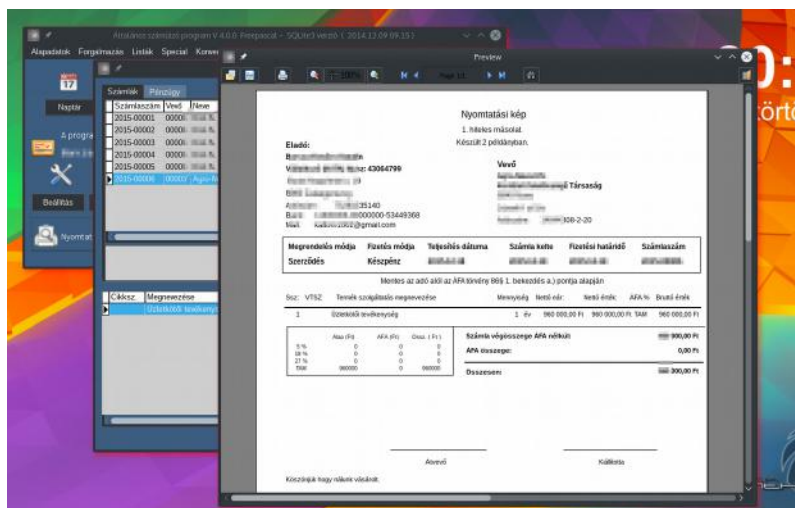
Általános számlázó program V 4.0.0 Freepascal - SQLite3 verzió ( 2014.12.09 09.15 )

Alapadatok Forgalmazás Listák Special Konve

Naptár

A progra

Beállítás

Nyomtat

Számlák Pénztár

| Számlaszám | Vevő | Neve |
|---|---|---|
| 2015-00001 | 0000 | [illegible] |
| 2015-00002 | 0000 | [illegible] |
| 2015-00003 | 0000 | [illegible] |
| 2015-00004 | 0000 | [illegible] |
| 2015-00005 | 0000 | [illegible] |
| 2015-00006 | 0000 | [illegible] |

| Cikksz. | Megnevezése |
|---|---|
| | Üzletkötő tevékenység |

Preview

100%

Page 1/1

Nyomtatási kép

1. hiteles másolat.

Készült 2 példányban.

Eladó:

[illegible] 43064799

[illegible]

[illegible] 35140

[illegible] 000000-53449368

Mail: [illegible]2002@gmail.com

Vevő

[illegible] Társaság

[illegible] 008-2-20

| Megrendelés módja | Fizetés módja | Teljesítés dátuma | Számla kelte | Fizetési határidő | Számlaszám |
|---|---|---|---|---|---|
| Szerződés | Készpénz | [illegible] | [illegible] | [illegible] | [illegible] |

Mentes az adó alól az ÁFA törvény 86§ 1. bekezdés a.) pontja alapján

| Ssz: | VTSZ | Termék szolgáltatás megnevezése | Mennyiség | Nettó egységár | Nettó érték | AFA % | Bruttó érték |
|---|---|---|---|---|---|---|---|
| 1 | | Üzletkötő tevékenység | 1 év | 960 000,00 Ft | 960 000,00 Ft | TAM | 960 000,00 Ft |

| | Alap (Ft) | AFA (Ft) | Össz. (Ft) |
|---|---|---|---|
| 5 % | 0 | 0 | 0 |
| 18 % | 0 | 0 | 0 |
| 27 % | 0 | 0 | 0 |
| TAM | 960000 | 0 | 960000 |

Számla végösszege ÁFA nélkül: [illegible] 000,00 Ft

ÁFA összesen: 0,00 Ft

Összesen: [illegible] 000,00 Ft

Átvevő

Kiállította

Köszönjük hogy nálunk vásárolt.

20:

csütörtö